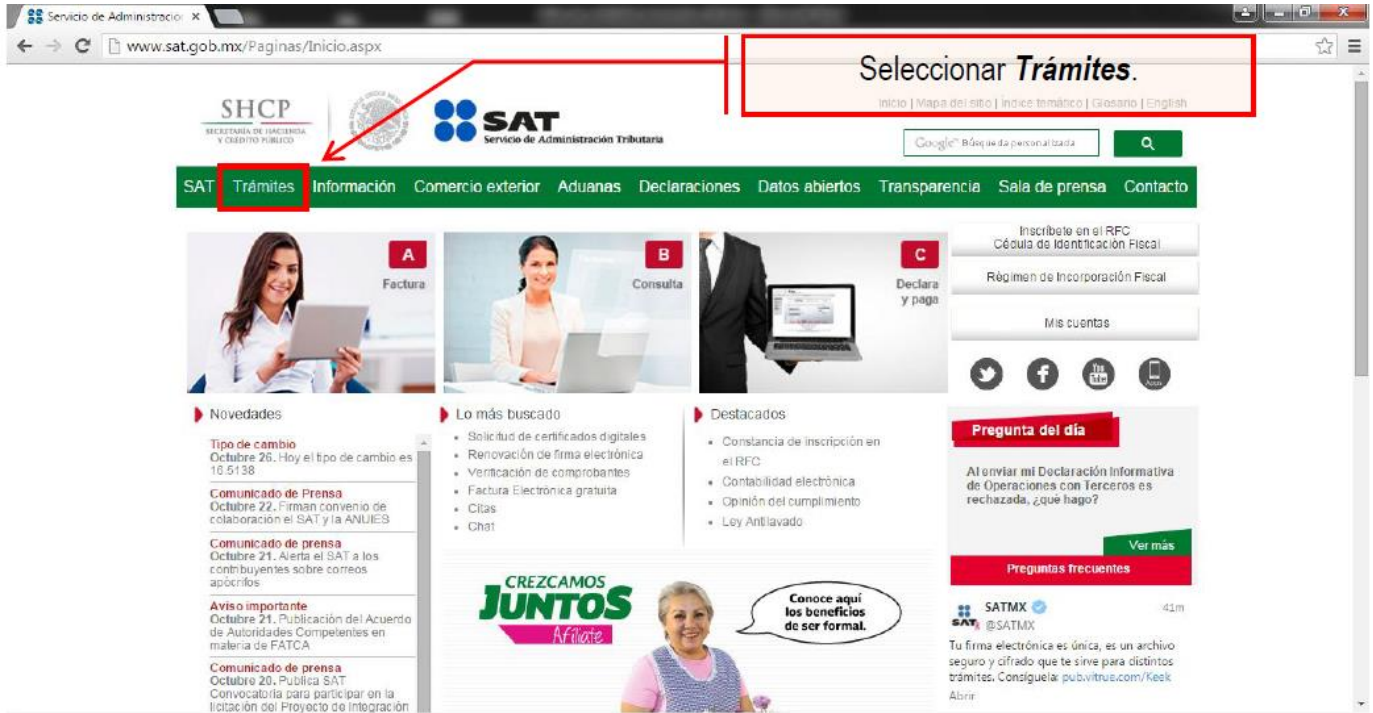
Servicio de Administració ×

www.sat.gob.mx/Paginas/Inicio.aspx

Seleccionar **Trámites**.

Inicio | Mapa del sitio | Índice temático | Glosario | English

SHCP
SECRETARÍA DE HACIENDA Y CRÉDITO PÚBLICO

SAT
Servicio de Administración Tributaria

Google Búsqueda personalizada

SAT Trámites Información Comercio exterior Aduanas Declaraciones Datos abiertos Transparencia Sala de prensa Contacto

A
Factura

B
Consulta

C
Declara y paga

Inscríbete en el RFC
Cédula de Identificación Fiscal

Régimen de Incorporación Fiscal

Mis cuentas

Novedades

Tipo de cambio
Octubre 26. Hoy el tipo de cambio es 16.5138

Comunicado de Prensa
Octubre 22. Firman convenio de colaboración el SAT y la ANUIES

Comunicado de prensa
Octubre 21. Alerta el SAT a los contribuyentes sobre correos apócrifos

Aviso importante
Octubre 21. Publicación del Acuerdo de Autoridades Competentes en materia de FATCA

Comunicado de prensa
Octubre 20. Publica SAT Convocatoria para participar en la licitación del Proyecto de Integración

Lo más buscado
- Solicitud de certificados digitales
- Renovación de firma electrónica
- Verificación de comprobantes
- Factura Electrónica gratuita
- Citas
- Chat

Destacados
- Constancia de inscripción en el RFC
- Contabilidad electrónica
- Opinión del cumplimiento
- Ley Antilavado

CRECEMOS JUNTOS Afíliate

Conoce aquí los beneficios de ser formal.

Pregunta del día

Al enviar mi Declaración Informativa de Operaciones con Terceros es rechazada, ¿qué hago?

Ver más

Preguntas frecuentes

SATMX @SATMX 41m
Tu firma electrónica es única, es un archivo seguro y cifrado que te sirve para distintos trámites. Consíguela: pub.vitrue.com/Keek
Abrir